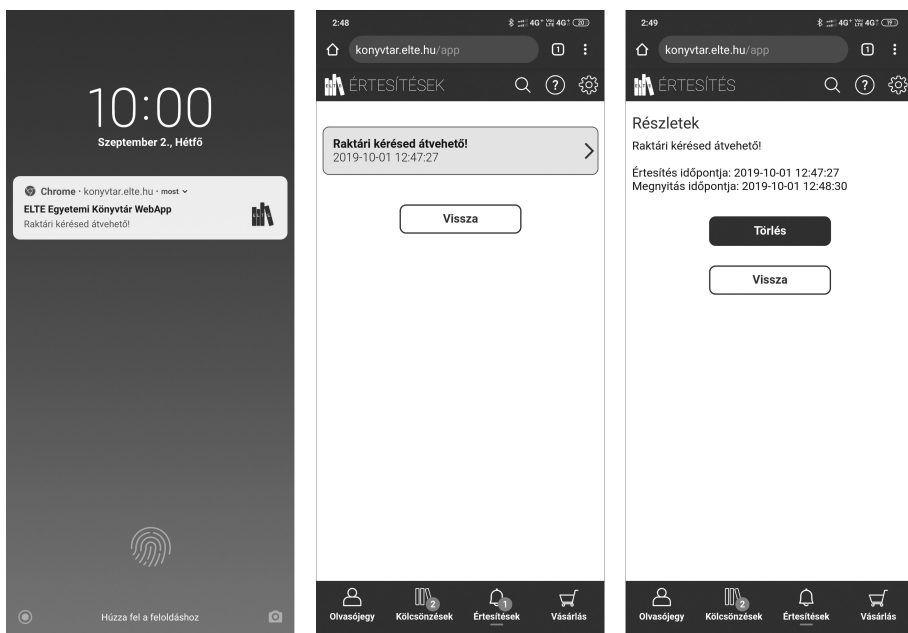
10:00
Szeptember 2., Hétfő

Chrome · konyvtar.elte.hu · most
ELTE Egyetemi Könyvtár WebApp
Raktári kérésed átvehető!

Húzza fel a feloldáshoz

2:48
konyvtar.elte.hu/app
1
ÉRTESÍTÉSEK

Raktári kérésed átvehető!
2019-10-01 12:47:27

Vissza

Olvasójegy
2
Kölcsönzések
1
Értesítések
Vásárlás

2:49
konyvtar.elte.hu/app
1
ÉRTESÍTÉS

Részletek
Raktári kérésed átvehető!

Értesítés időpontja: 2019-10-01 12:47:27
Megnyitás időpontja: 2019-10-01 12:48:30

Törlés

Vissza

Olvasójegy
2
Kölcsönzések
Értesítések
Vásárlás